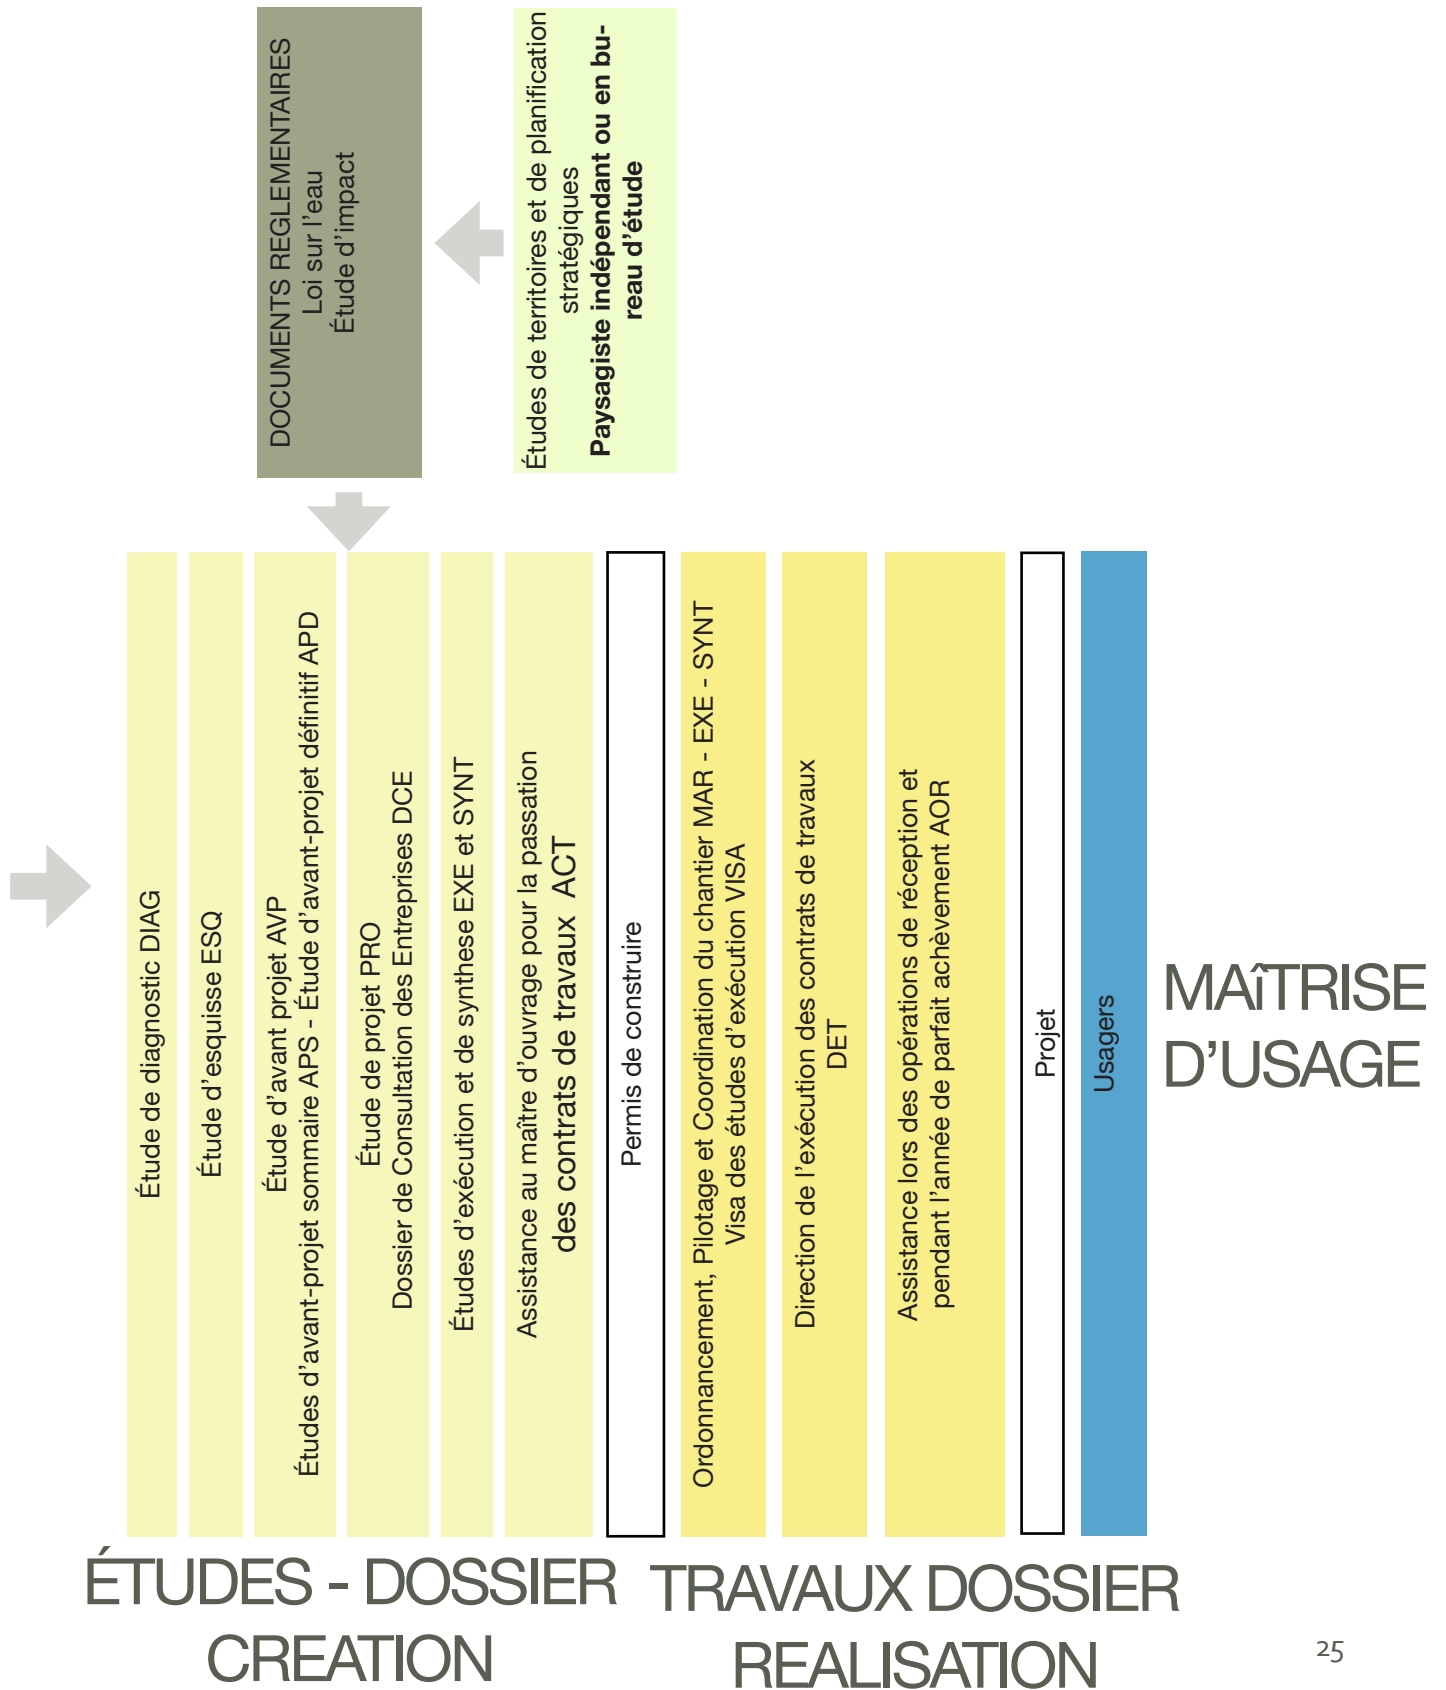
DOCUMENTS REGLEMENTAIRES
Loi sur l'eau
Étude d'impact

Études de territoires et de planification stratégiques
**Paysagiste indépendant ou en bureau d'étude**

Étude de diagnostic DIAG

Étude d'esquisse ESQ

Étude d'avant projet AVP
Études d'avant-projet sommaire APS - Étude d'avant-projet définitif APD

Étude de projet PRO
Dossier de Consultation des Entreprises DCE

Études d'exécution et de synthese EXE et SYNT

Assistance au maître d'ouvrage pour la passation des contrats de travaux ACT

Permis de construire

Ordonnancement, Pilotage et Coordination du chantier MAR - EXE - SYNT
Visa des études d'exécution VISA

Direction de l'exécution des contrats de travaux
DET

Assistance lors des opérations de réception et pendant l'année de parfait achèvement AOR

Projet

Usagers

MAÎTRISE D'USAGE

ÉTUDES - DOSSIER CREATION

TRAVAUX DOSSIER REALISATION

25